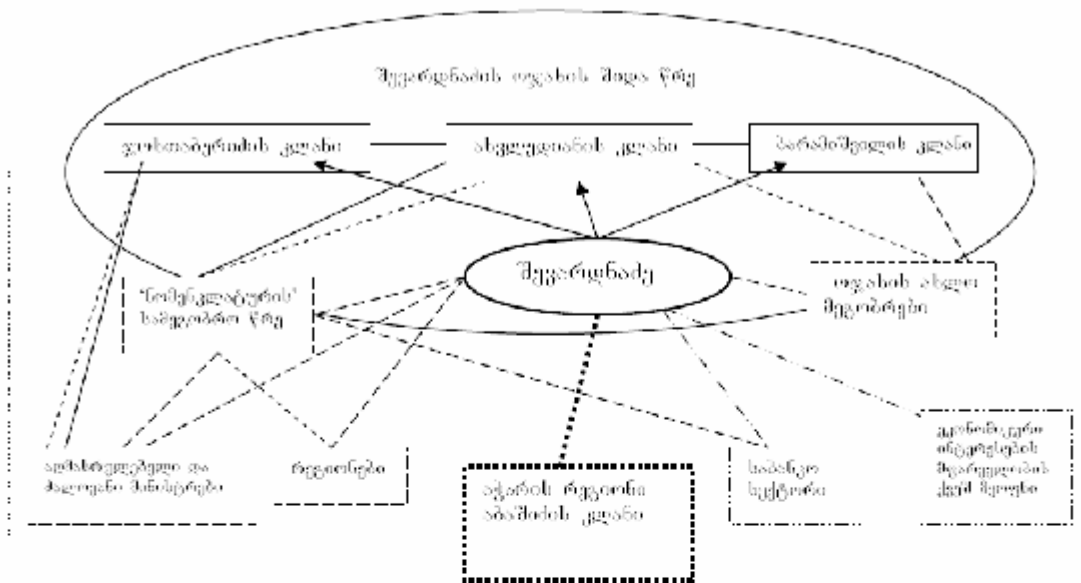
შეჯარდნაძის ოჯახის შიდა წრე

ჯარისთვირთის კლანი

ასეულაძის კლანი

ბარამიშვილის კლანი

"ნომენკლატურის" სამეგობრო წრე

შევარდნაძე

ოჯახის ახლო მეგობრები

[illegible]

რეგიონები

აჭარის რეგიონის აბაშიძის კლანი

სამანქო სექტორი

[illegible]